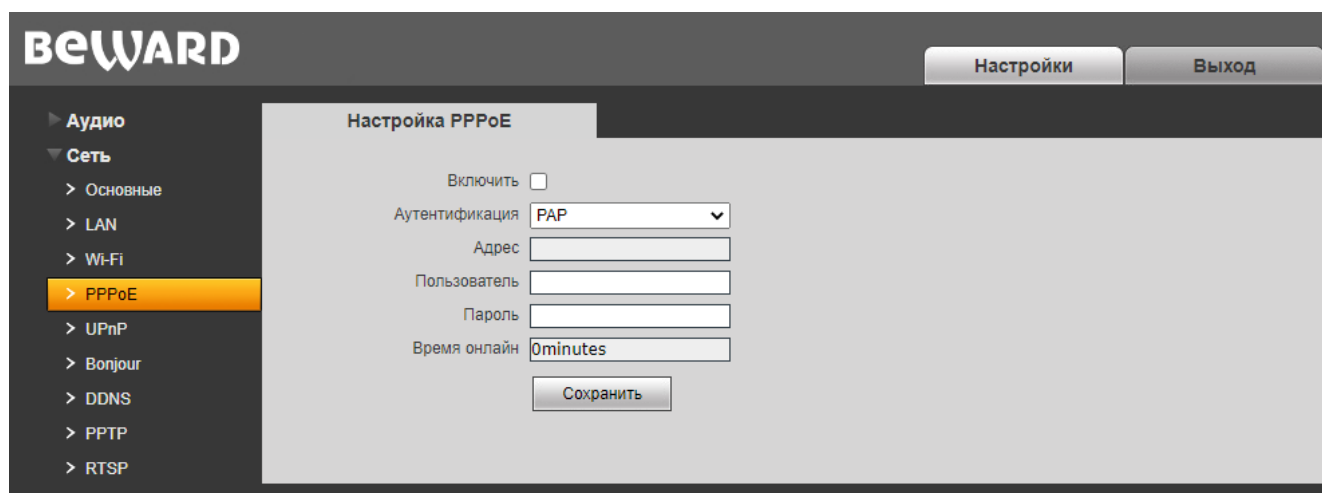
BEWARD

Настройки
Выход

Аудио
Сеть
> Основные
> LAN
> Wi-Fi
> PPPoE
> UPnP
> Bonjour
> DDNS
> PPTP
> RTSP

Настройка PPPoE

Включить
Аутентификация PAP
Адрес
Пользователь
Пароль
Время онлайн 0minutes

Сохранить